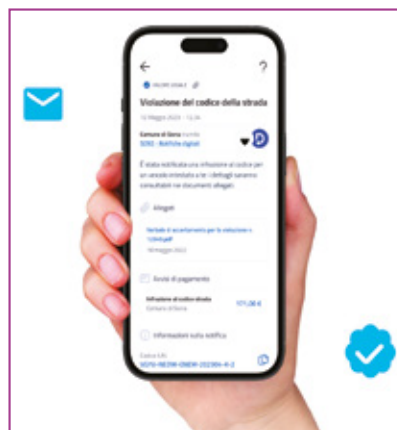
?

VALORE LEGALE

Violazione del codice della strada

12 Maggio 2023 - 12:34

Comune di Sora tramite SEND - Notifiche digitali

È stata notificata una infrazione al codice per un veicolo intestato a te: i dettagli saranno consultabili nei documenti allegati.

Allegati

Verbale di accertamento per la violazione n. 12345.pdf

16 Maggio 2023

Avviso di pagamento

Infrazione al codice strada
Comune di Sora

171,00 €

Informazioni sulla notifica

Codice IUN
VGTR-REDW-DNEW-202304-R-2